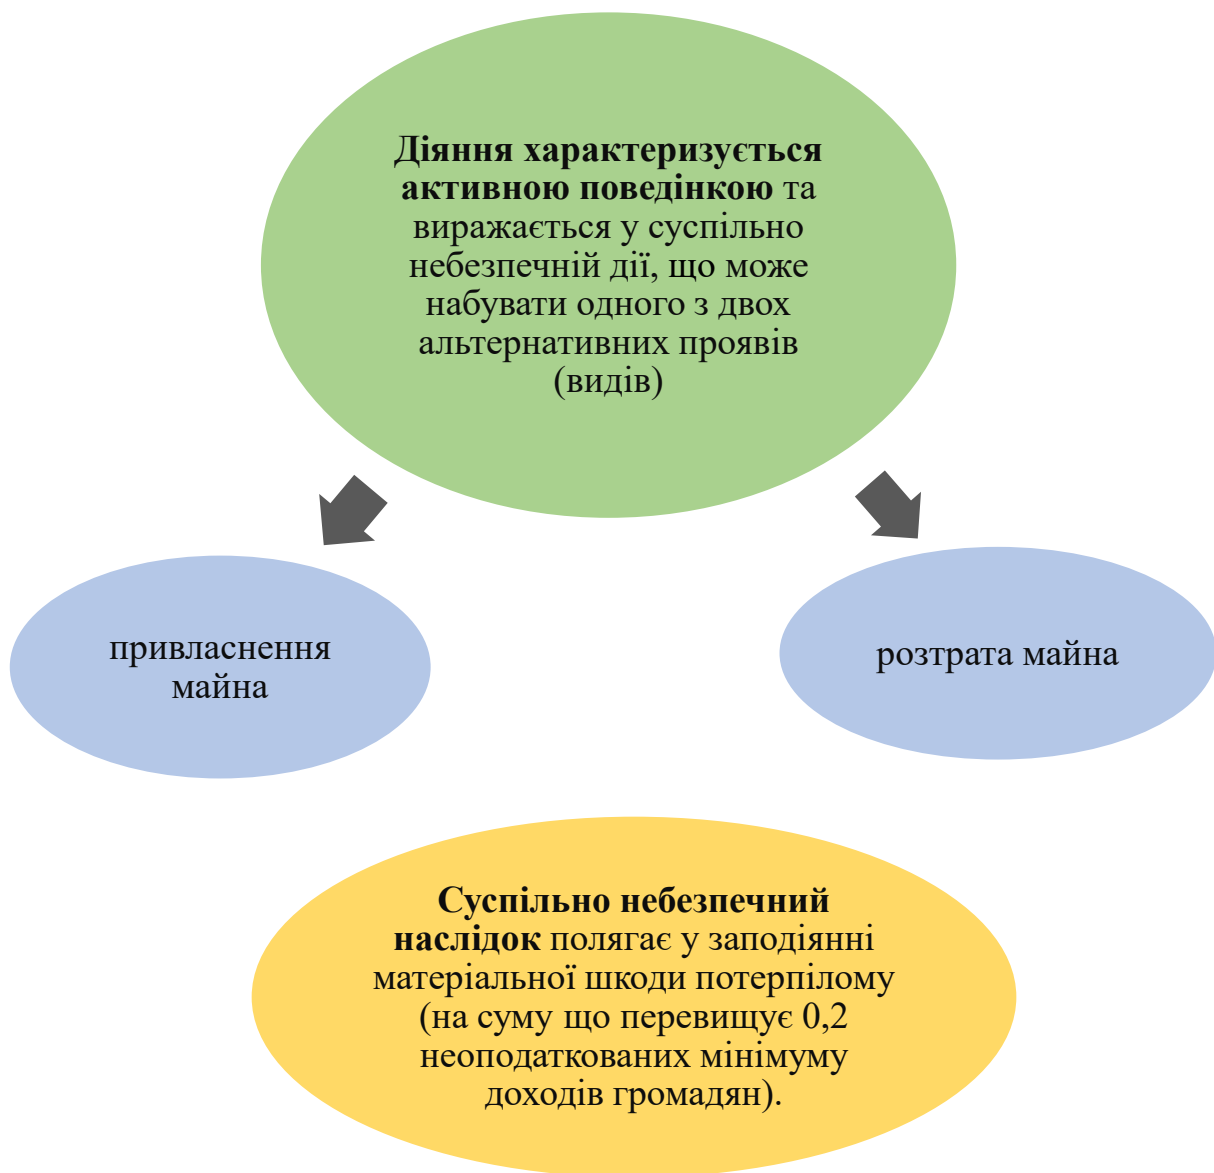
**Діяння характеризується активною поведінкою** та виражається у суспільно небезпечній дії, що може набувати одного з двох альтернативних проявів (видів)

привласнення майна

розтрата майна

**Суспільно небезпечний наслідок** полягає у заподіянні матеріальної шкоди потерпілому (на суму що перевищує 0,2 неоподаткованих мінімуму доходів громадян).